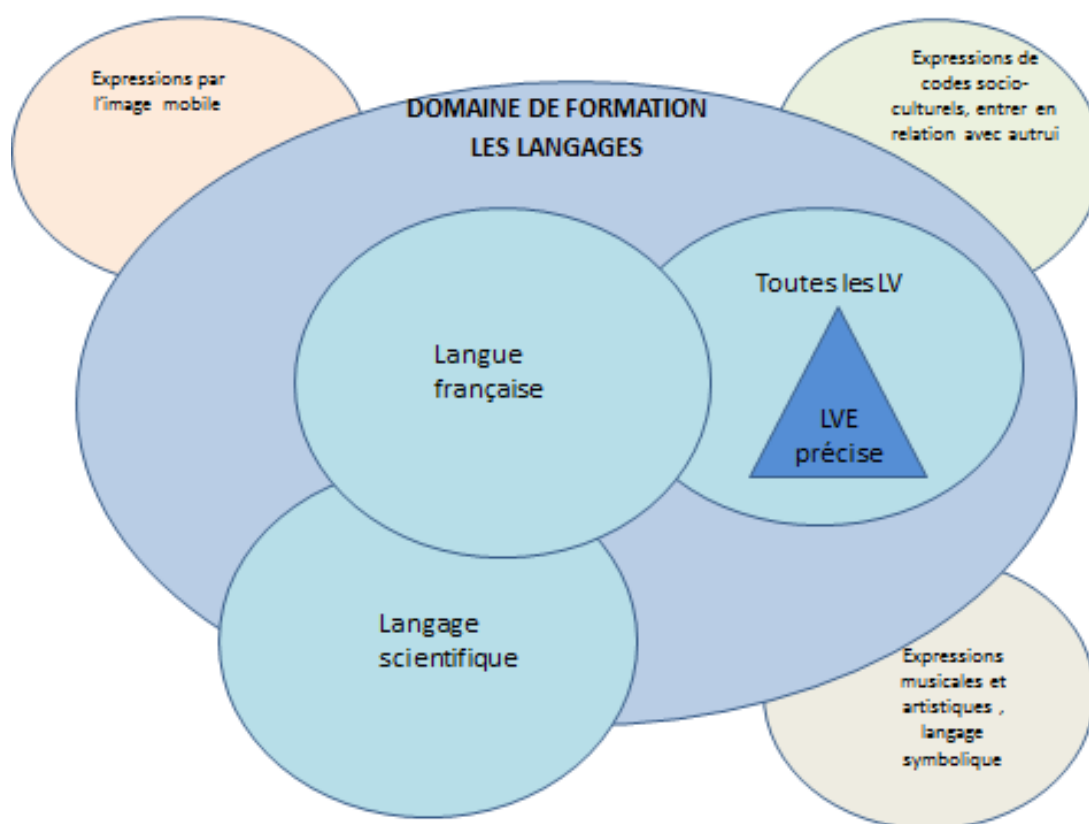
Expressions par l'image mobile

DOMAINE DE FORMATION
LES LANGAGES

Expressions de codes socio-culturels, entrer en relation avec autrui

Toutes les LV

Langue française

LVE précise

Langage scientifique

Expressions musicales et artistiques , langage symbolique